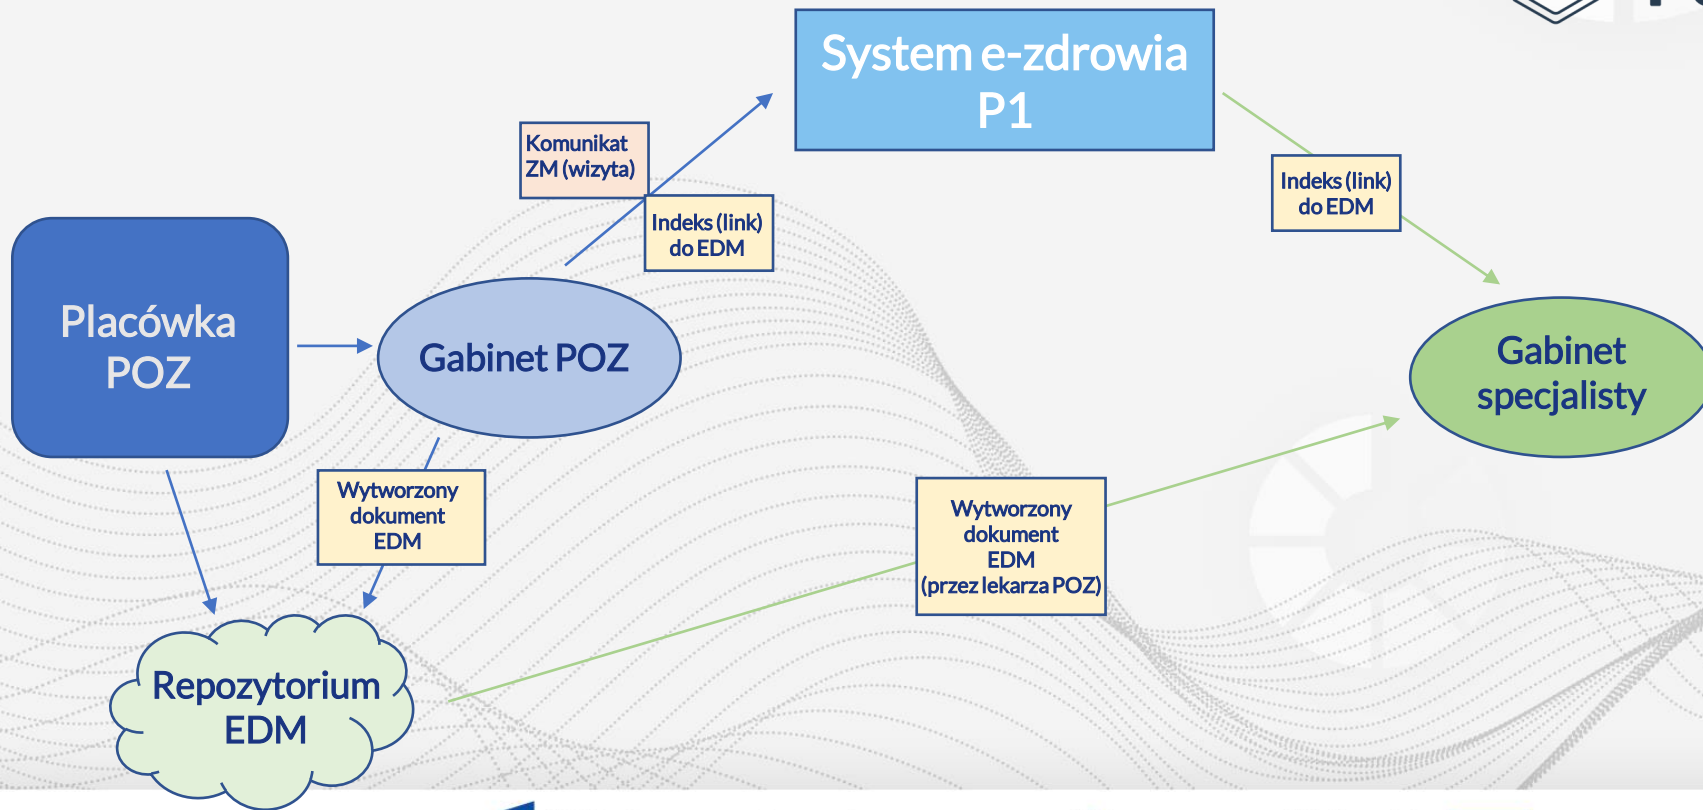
System e-zdrowia P1

Komunikat ZM (wizyta)

Indeks (link) do EDM

Indeks (link) do EDM

Placówka POZ

Gabinet POZ

Gabinet specjalisty

Wytworzony dokument EDM

Wytworzony dokument EDM (przez lekarza POZ)

Repozytorium EDM